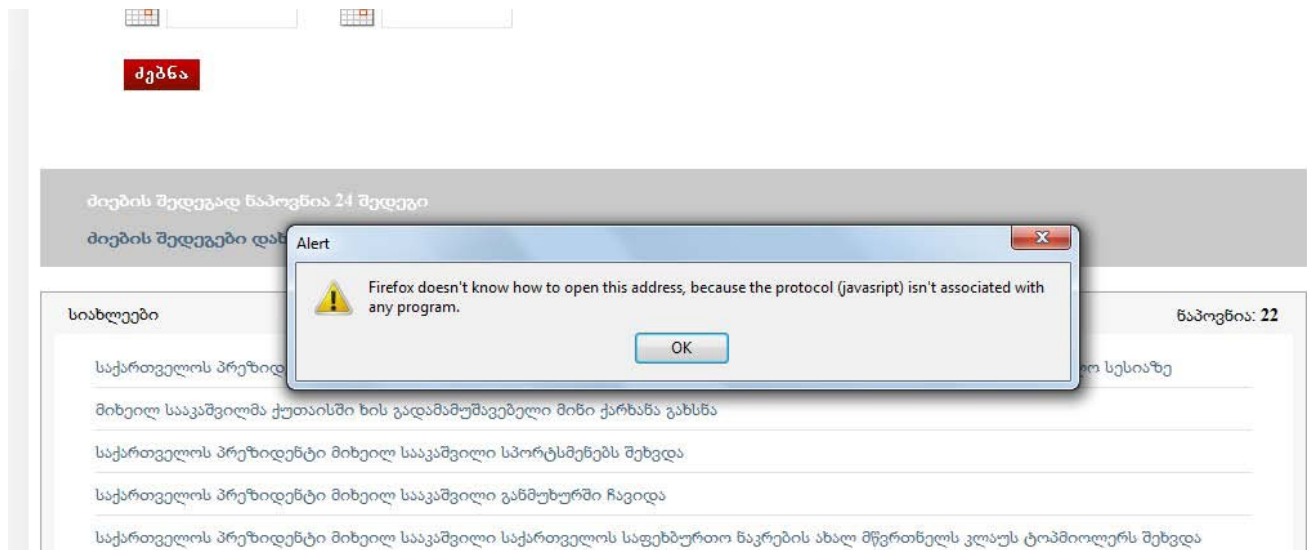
ძებნა

ძიების შედეგად ნაპოვნია 24 შედეგი

ძიების შედეგები დას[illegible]

Alert

Firefox doesn't know how to open this address, because the protocol (javasript) isn't associated with any program.

OK

სიახლეები

ნაპოვნია: 22

საქართველოს პრეზიდ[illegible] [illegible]ო სესიაზე

მიხეილ სააკაშვილმა ქუთაისში ხის გადამამუშავებელი მინი ქარხანა გახსნა

საქართველოს პრეზიდენტი მიხეილ სააკაშვილი სპორტსმენებს შეხვდა

საქართველოს პრეზიდენტი მიხეილ სააკაშვილი განმუხურში ჩავიდა

საქართველოს პრეზიდენტი მიხეილ სააკაშვილი საქართველოს საფეხბურთო ნაკრების ახალ მწვრთნელს კლაუს ტოპმიოლერს შეხვდა